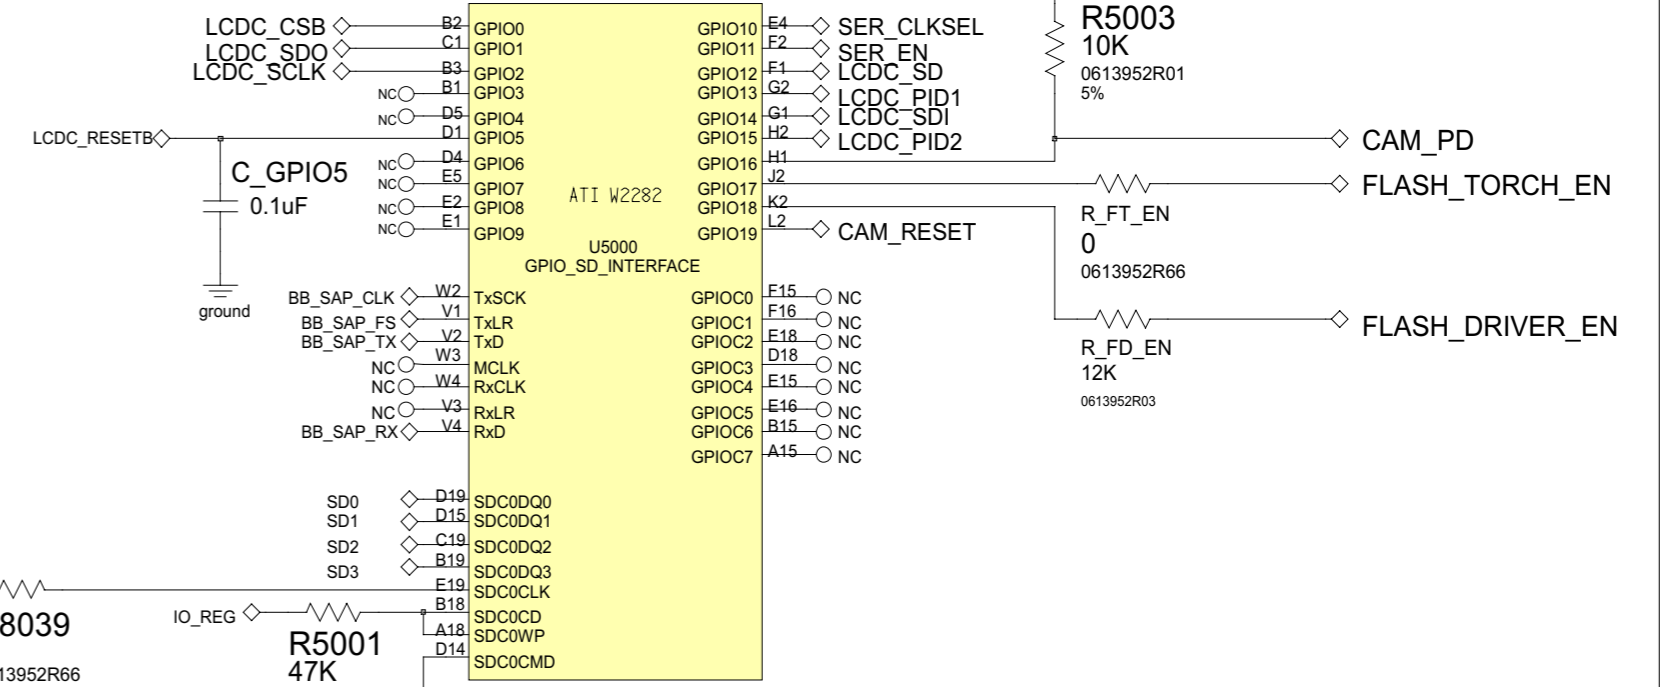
LCDC_CSB
LCDC_SDO
LCDC_SCLK
NC
NC
LCDC_RESETB
NC
NC
NC
NC
C_GPIO5
0.1uF
ground
B2 GPIO0
C1 GPIO1
B3 GPIO2
B1 GPIO3
D5 GPIO4
D1 GPIO5
D4 GPIO6
E5 GPIO7
E2 GPIO8
E1 GPIO9
ATI W2282
U5000
GPIO_SD_INTERFACE
GPIO10 E4
GPIO11 F2
GPIO12 F1
GPIO13 G2
GPIO14 G1
GPIO15 H2
GPIO16 H1
GPIO17 J2
GPIO18 K2
GPIO19 L2
SER_CLKSEL
SER_EN
LCDC_SD
LCDC_PID1
LCDC_SDI
LCDC_PID2
CAM_RESET
R5003
10K
0613952R01
5%
CAM_PD
FLASH_TORCH_EN
R_FT_EN
0
0613952R66
FLASH_DRIVER_EN
R_FD_EN
12K
0613952R03
BB_SAP_CLK
BB_SAP_FS
BB_SAP_TX
NC
NC
NC
BB_SAP_RX
W2 TxSCK
V1 TxLR
V2 TxD
W3 MCLK
W4 RxCLK
V3 RxLR
V4 RxD
GPIOC0 F15 NC
GPIOC1 F16 NC
GPIOC2 E18 NC
GPIOC3 D18 NC
GPIOC4 E15 NC
GPIOC5 E16 NC
GPIOC6 B15 NC
GPIOC7 A15 NC
SD0
SD1
SD2
SD3
D19 SDC0DQ0
D15 SDC0DQ1
C19 SDC0DQ2
B19 SDC0DQ3
E19 SDC0CLK
B18 SDC0CD
A18 SDC0WP
D14 SDC0CMD
8039
13952R66
IO_REG
R5001
47K